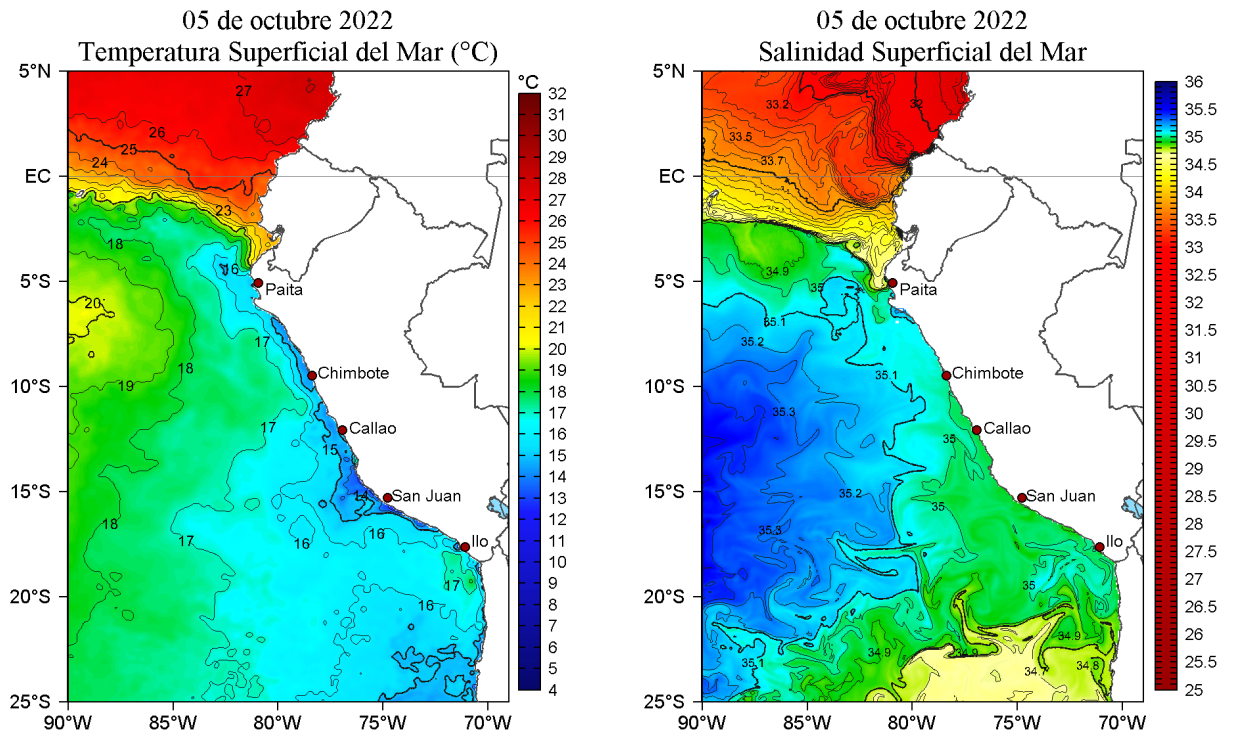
05 de octubre 2022
Temperatura Superficial del Mar (°C)

5°N
EC
5°S
10°S
15°S
20°S
25°S
90°W 85°W 80°W 75°W 70°W

27
26
25
24
23
18
16
20
Paita
17
Chimbote
19
18
17
Callao
15
14
San Juan
18
17
16
16
Ilo
17
16

°C
32
31
30
29
28
27
26
25
24
23
22
21
20
19
18
17
16
15
14
13
12
11
10
9
8
7
6
5
4

05 de octubre 2022
Salinidad Superficial del Mar

5°N
EC
5°S
10°S
15°S
20°S
25°S
90°W 85°W 80°W 75°W 70°W

33.2
32
33.5
33.7
34.9
35
Paita
35.1
35.2
Chimbote
35.1
35.3
Callao
35
35.2
San Juan
35
35.3
Ilo
35
34.9
34.9
34.9
35.1
34.7
34.8

36
35.5
35
34.5
34
33.5
33
32.5
32
31.5
31
30.5
30
29.5
29
28.5
28
27.5
27
26.5
26
25.5
25